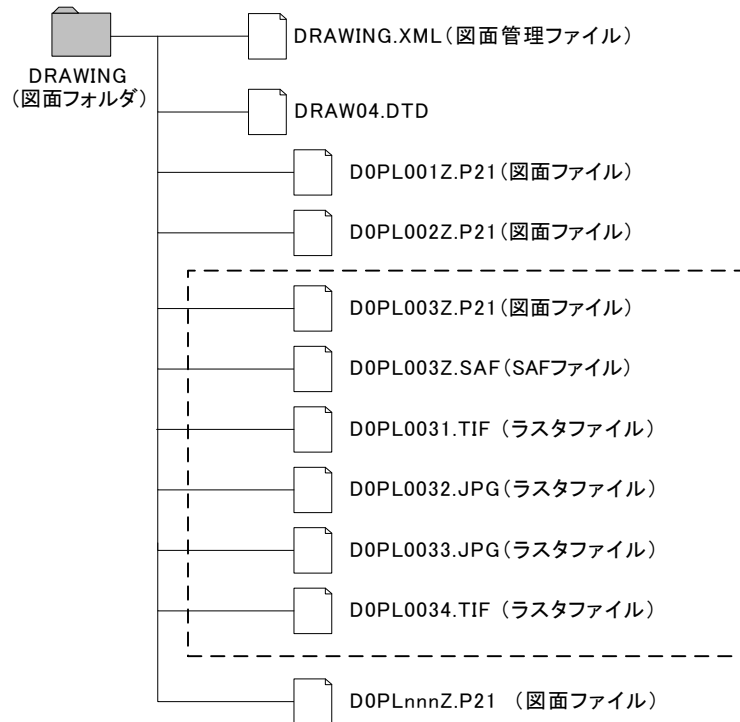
DRAWING
(図面フォルダ)

DRAWING.XML(図面管理ファイル)

DRAW04.DTD

D0PL001Z.P21(図面ファイル)

D0PL002Z.P21(図面ファイル)

D0PL003Z.P21(図面ファイル)

D0PL003Z.SAF(SAFファイル)

D0PL0031.TIF (ラスタファイル)

D0PL0032.JPG(ラスタファイル)

D0PL0033.JPG(ラスタファイル)

D0PL0034.TIF (ラスタファイル)

D0PLnnnZ.P21 (図面ファイル)